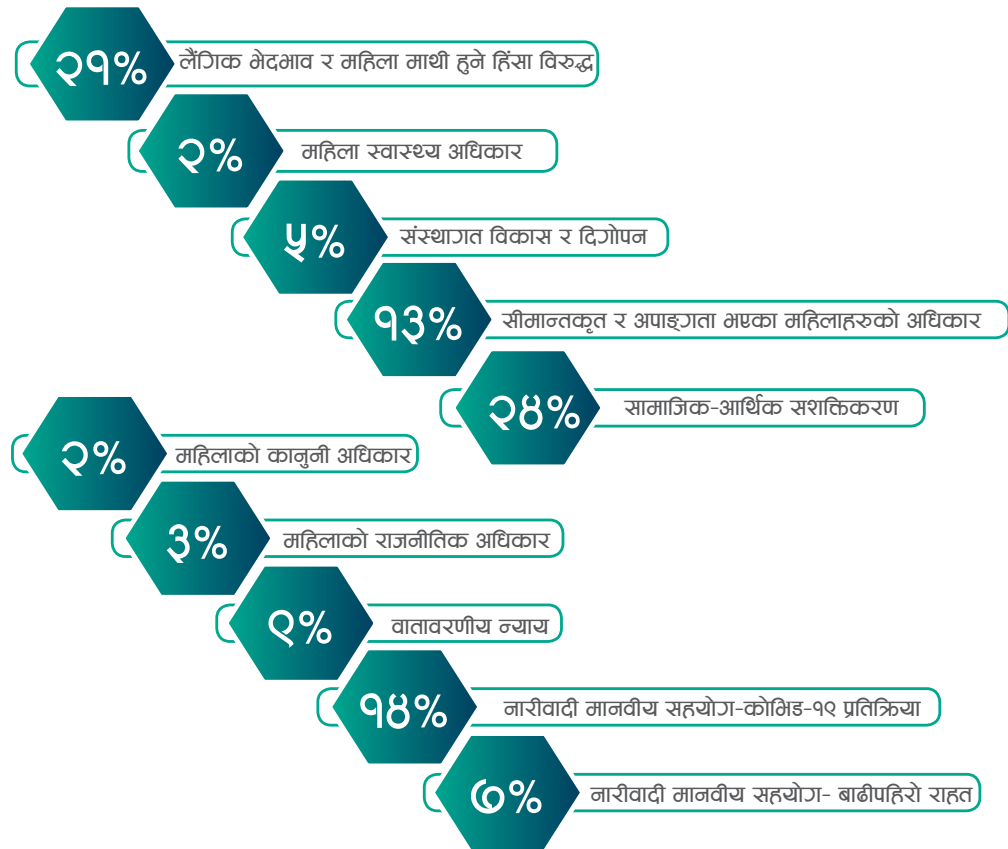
२१% लैंगिक भेदभाव र महिला माथी हुने हिंसा विरुद्ध

२% महिला स्वास्थ्य अधिकार

५% संस्थागत विकास र दिगोपन

१३% सीमान्तकृत र अपाङ्गता भएका महिलाहरुको अधिकार

२४% सामाजिक-आर्थिक सशक्तिकरण

२% महिलाको कानुनी अधिकार

३% महिलाको राजनीतिक अधिकार

९% वातावरणीय न्याय

१४% नारीवादी मानवीय सहयोग-कोभिड-१९ प्रतिक्रिया

६% नारीवादी मानवीय सहयोग- बाढीपहिरो राहत